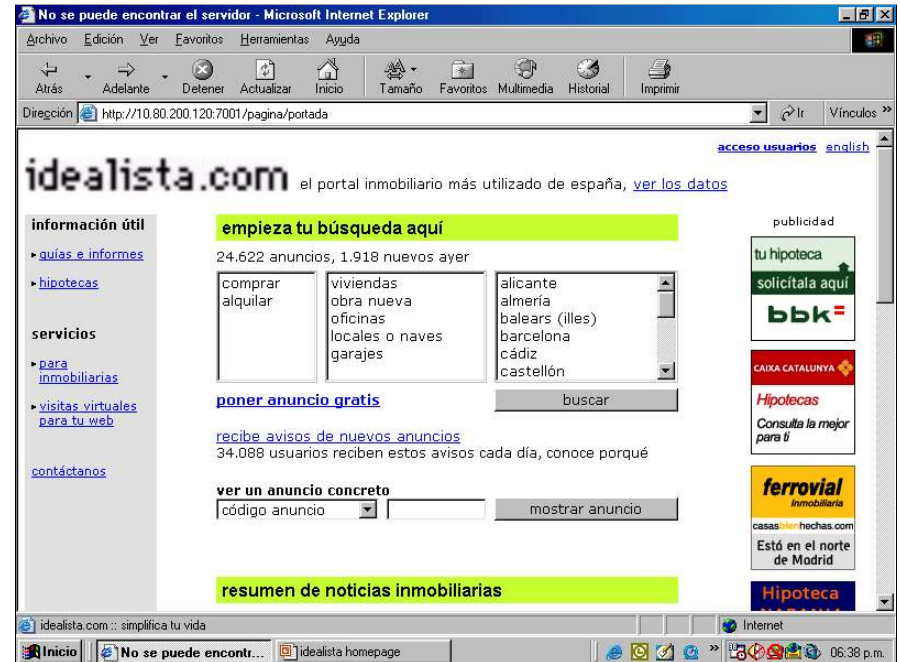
No se puede encontrar el servidor - Microsoft Internet Explorer

Archivo Edición Ver Favoritos Herramientas Ayuda

Atrás Adelante Detener Actualizar Inicio Tamaño Favoritos Multimedia Historial Imprimir

Dirección http://10.80.200.120:7001/pagina/portada Ir Vínculos »

acceso usuarios english

idealista.com el portal inmobiliario más utilizado de españa, ver los datos

información útil

guías e informes

hipotecas

servicios

para inmobiliarias

visitas virtuales para tu web

contáctanos

empieza tu búsqueda aquí

24.622 anuncios, 1.918 nuevos ayer

comprar
alquilar

viviendas
obra nueva
oficinas
locales o naves
garajes

alicante
almería
balears (illes)
barcelona
cádiz
castellón

poner anuncio gratis

buscar

recibe avisos de nuevos anuncios
34.088 usuarios reciben estos avisos cada día, conoce porqué

ver un anuncio concreto

código anuncio

mostrar anuncio

resumen de noticias inmobiliarias

publicidad

tu hipoteca
solicítala aquí
bbk

CAIXA CATALUNYA
Hipotecas
Consulta la mejor para ti

ferrovial
Inmobiliaria
casasbienhechas.com
Está en el norte de Modrid

Hipoteca

idealista.com :: simplifica tu vida

Internet

Inicio No se puede encontr... idealista homepage 06:38 p.m.